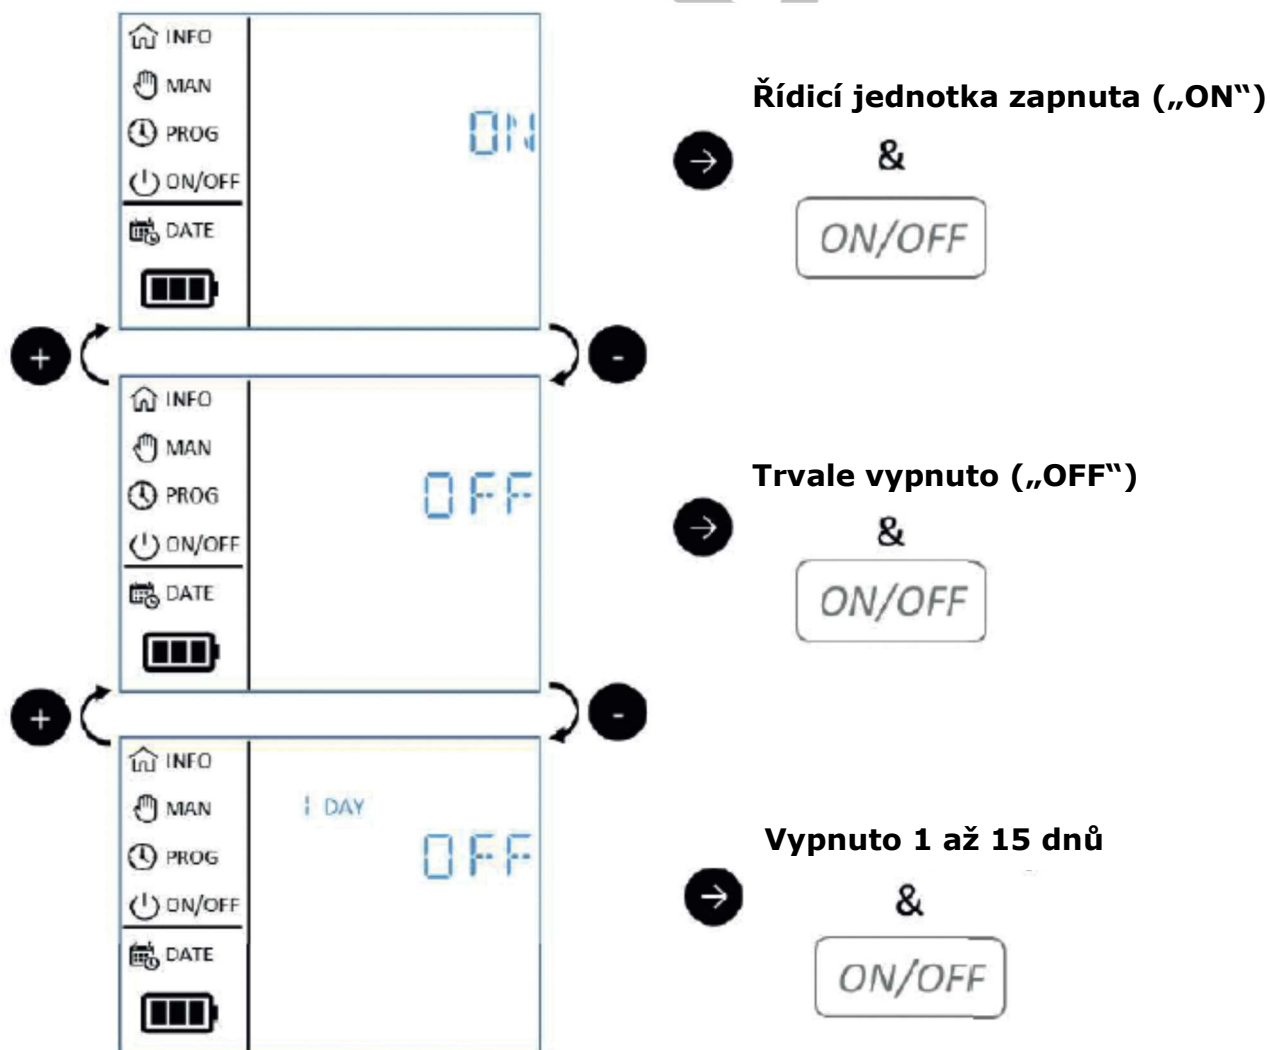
INFO
MAN
PROG
ON/OFF
DATE

ON

Řídicí jednotka zapnuta („ON")

&

ON/OFF

+

-

INFO
MAN
PROG
ON/OFF
DATE

OFF

Trvale vypnuto („OFF")

&

ON/OFF

+

-

INFO
MAN
PROG
ON/OFF
DATE

1 DAY

OFF

Vypnuto 1 až 15 dnů

&

ON/OFF